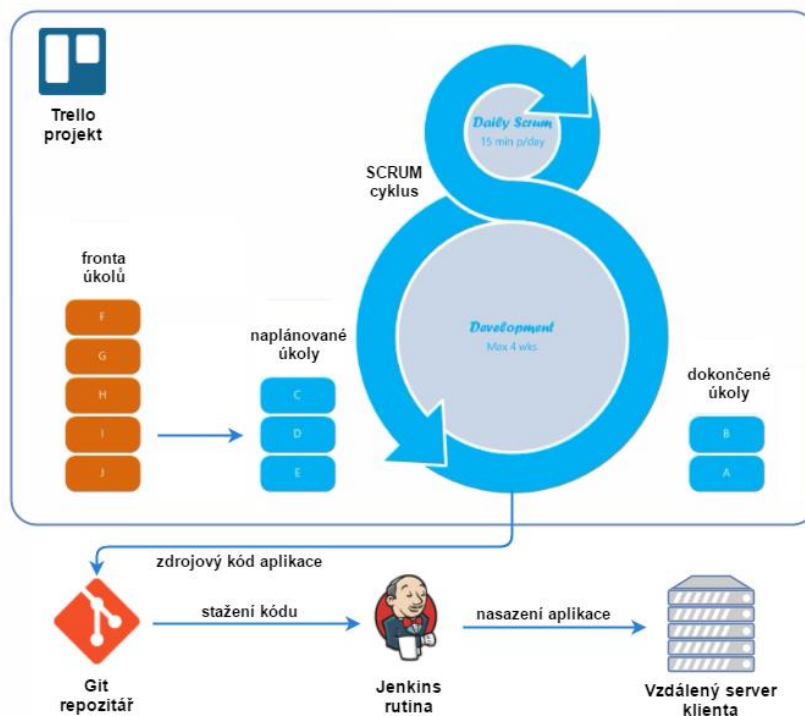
Trello projekt

Daily Scrum
15 min p/day

SCRUM cyklus

fronta úkolů

F
G
H
I
J

naplánované úkoly

C
D
E

Development
Max 4 wks

dokončené úkoly

B
A

zdrojový kód aplikace

stažení kódu

nasazení aplikace

Git repozitář

Jenkins rutina

Vzdálený server klienta